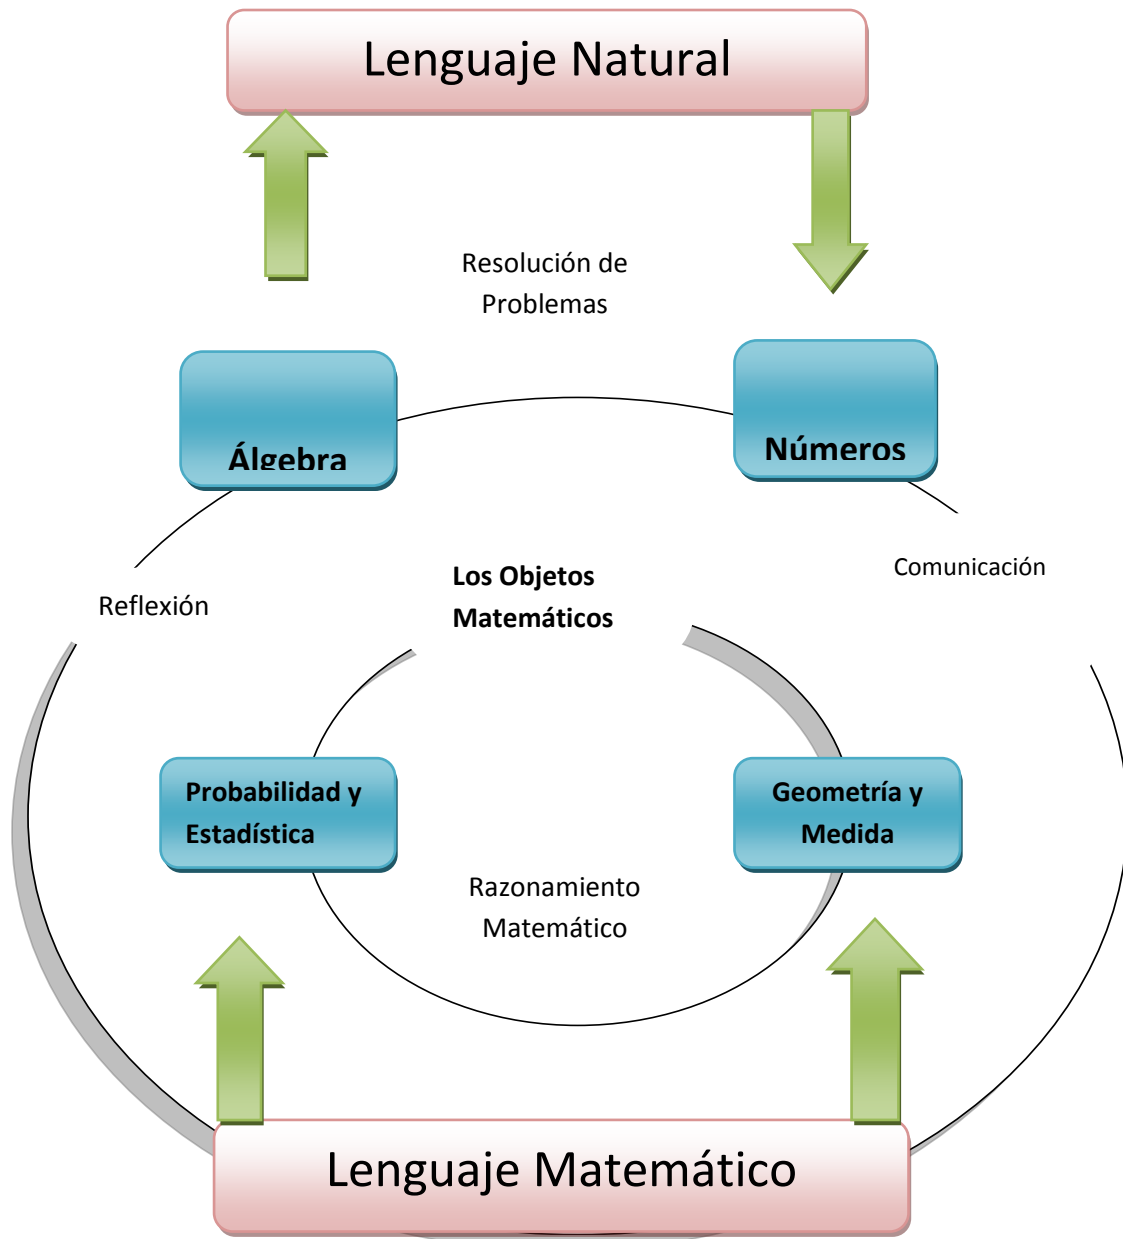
Lenguaje Natural

Resolución de Problemas

Álgebra

Números

Reflexión

Los Objetos Matemáticos

Comunicación

Probabilidad y Estadística

Geometría y Medida

Razonamiento Matemático

Lenguaje Matemático